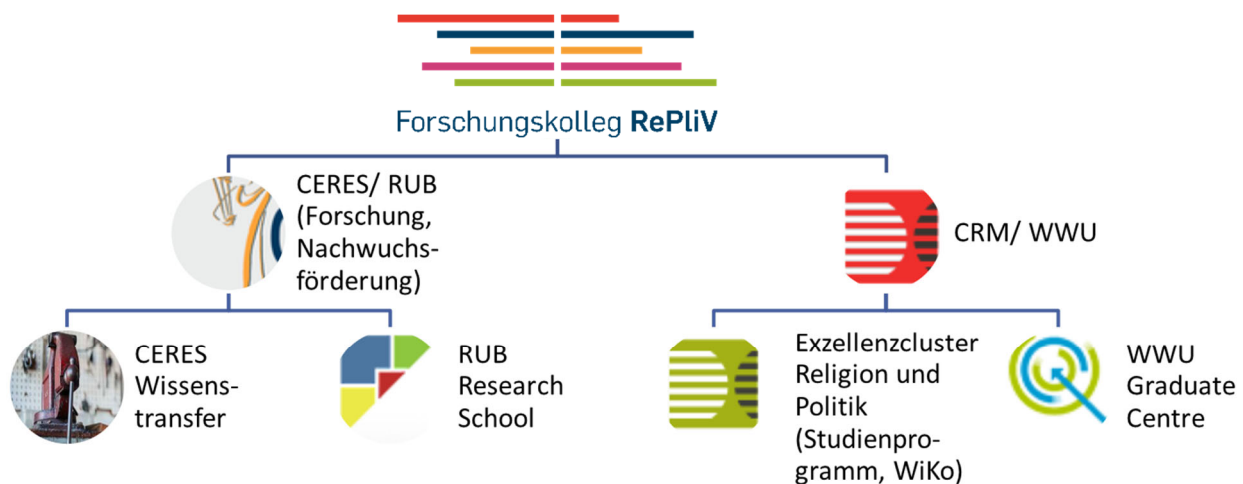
Forschungskolleg RePliV

CERES/ RUB (Forschung, Nachwuchsförderung)

CRM/ WWU

CERES Wissenstransfer

RUB Research School

Exzellenzcluster Religion und Politik (Studienprogramm, WiKo)

WWU Graduate Centre